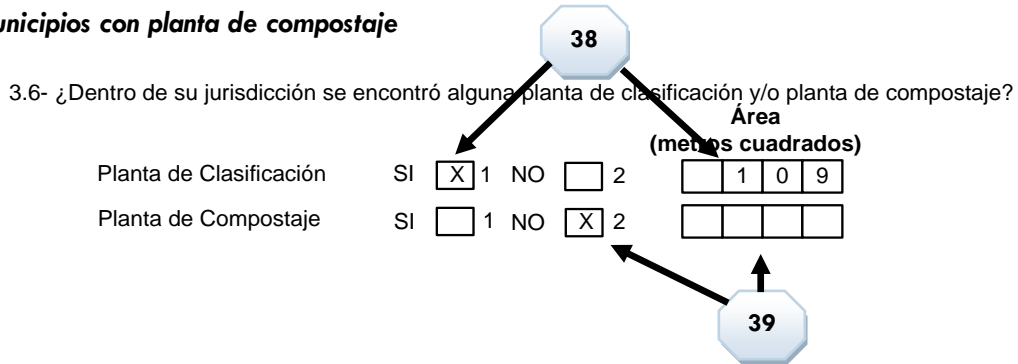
unicipios con planta de compostaje

38

3.6- ¿Dentro de su jurisdicción se encontró alguna planta de clasificación y/o planta de compostaje?

Área
(metros cuadrados)

Planta de Clasificación SI X 1 NO 2 1 0 9

Planta de Compostaje SI 1 NO X 2

39